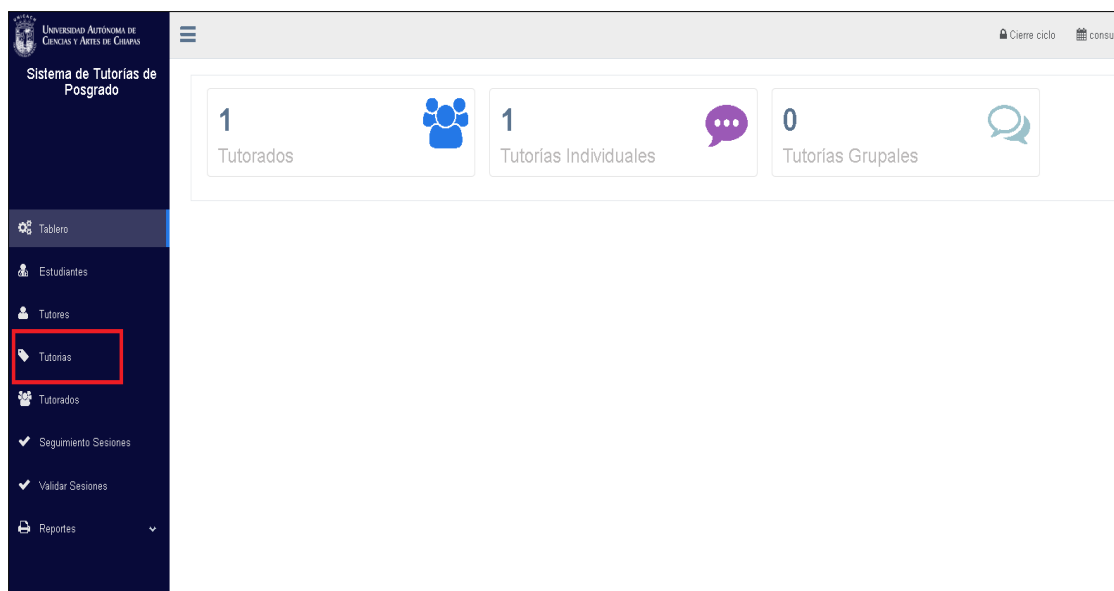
Universidad Autónoma de Ciencias y Artes de Chiapas

Sistema de Tutorías de Posgrado

Cierre ciclo consu

1
Tutorados

1
Tutorías Individuales

0
Tutorías Grupales

Tablero
Estudiantes
Tutores
Tutorias
Tutorados
Seguimiento Sesiones
Validar Sesiones
Reportes